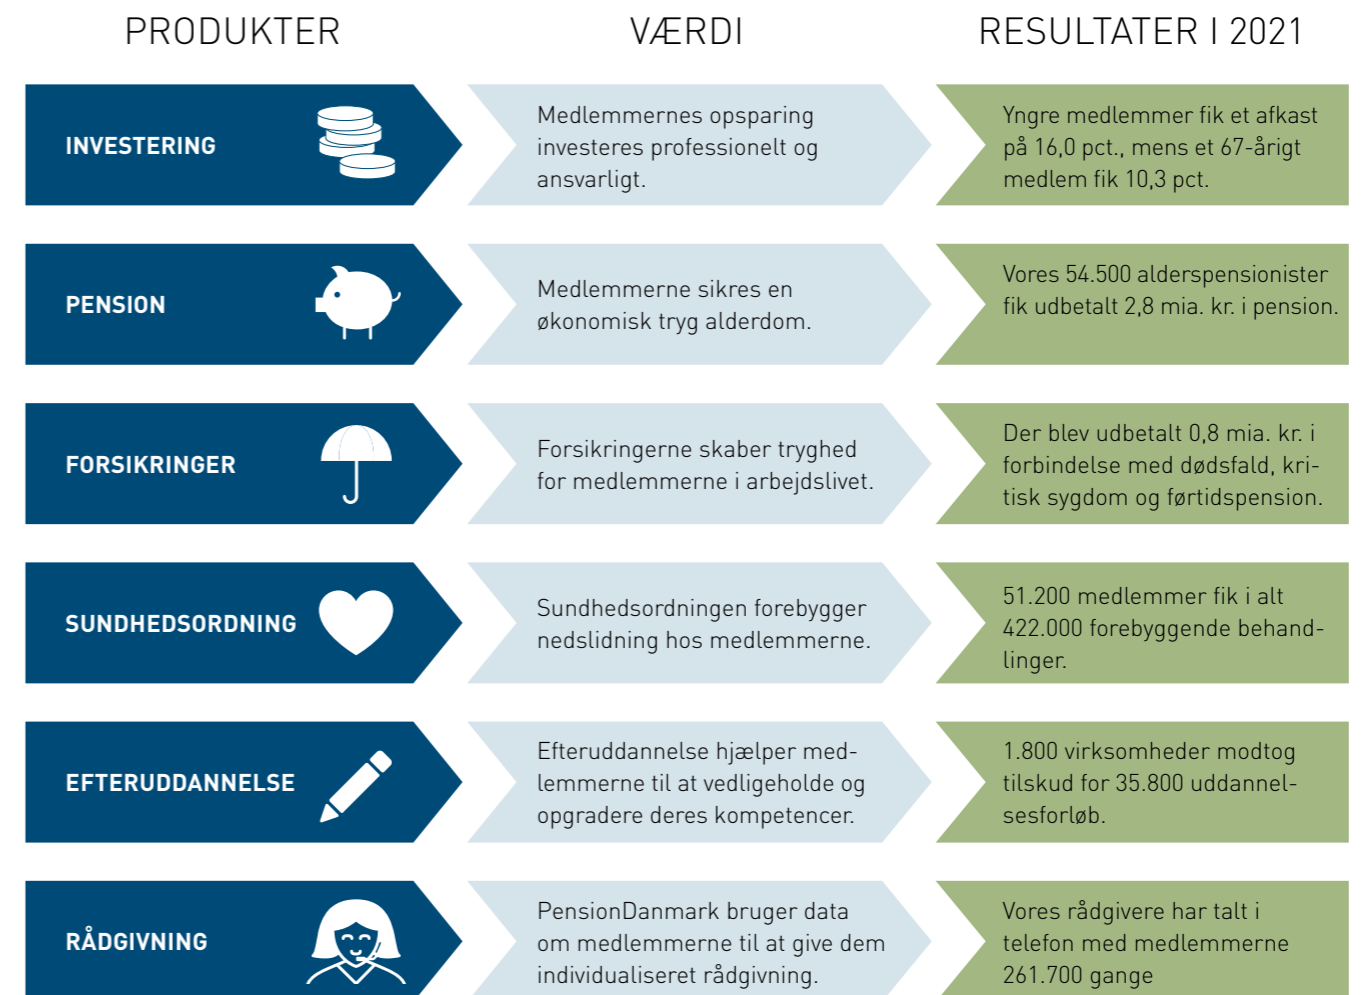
PRODUKTER

VÆRDI

RESULTATER I 2021

INVESTERING

Medlemmernes opsparing investeres professionelt og ansvarligt.

Yngre medlemmer fik et afkast på 16,0 pct., mens et 67-årigt medlem fik 10,3 pct.

PENSION

Medlemmerne sikres en økonomisk tryg alderdom.

Vores 54.500 alderspensionister fik udbetalt 2,8 mia. kr. i pension.

FORSIKRINGER

Forsikringerne skaber tryghed for medlemmerne i arbejdslivet.

Der blev udbetalt 0,8 mia. kr. i forbindelse med dødsfald, kritisk sygdom og førtidspension.

SUNDHEDSORDNING

Sundhedsordningen forebygger nedslidning hos medlemmerne.

51.200 medlemmer fik i alt 422.000 forebyggende behandlinger.

EFTERUDDANNELSE

Efteruddannelse hjælper medlemmerne til at vedligeholde og opgradere deres kompetencer.

1.800 virksomheder modtog tilskud for 35.800 uddannelsesforløb.

RÅDGIVNING

PensionDanmark bruger data om medlemmerne til at give dem individualiseret rådgivning.

Vores rådgivere har talt i telefon med medlemmerne 261.700 gange